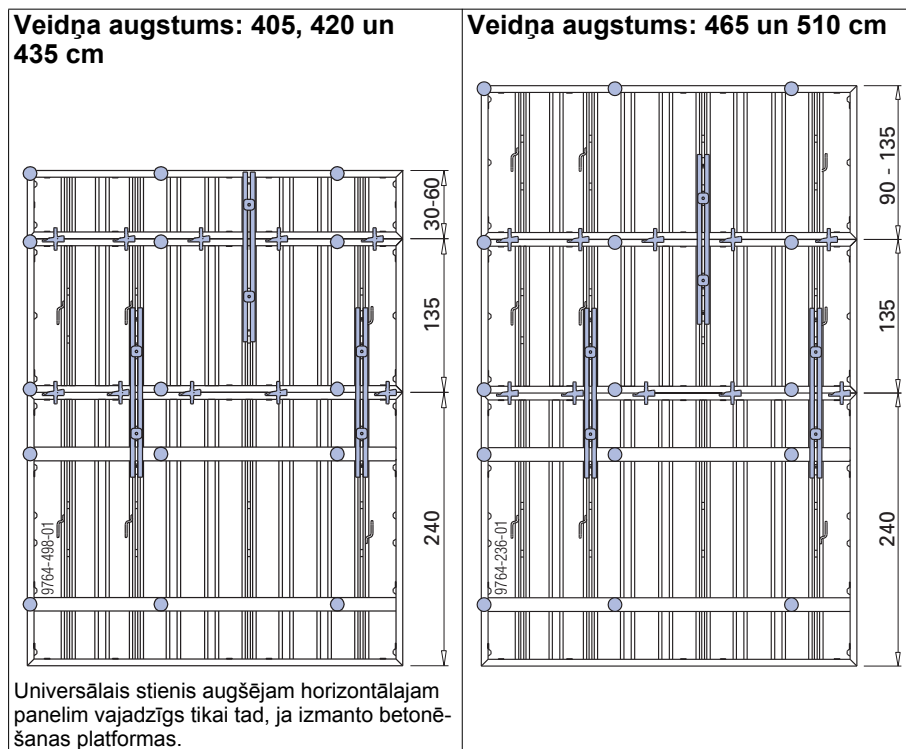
| Veidņa augstums: 405, 420 un 435 cm | Veidņa augstums: 465 un 510 cm |
|---|---|
| 30-60<br>135<br>240<br>9764-498-01<br>Universālais stienis augšējam horizontālajam panelim vajadzīgs tikai tad, ja izmanto betonēšanas platformas. | 90 - 135<br>135<br>240<br>9764-236-01 |